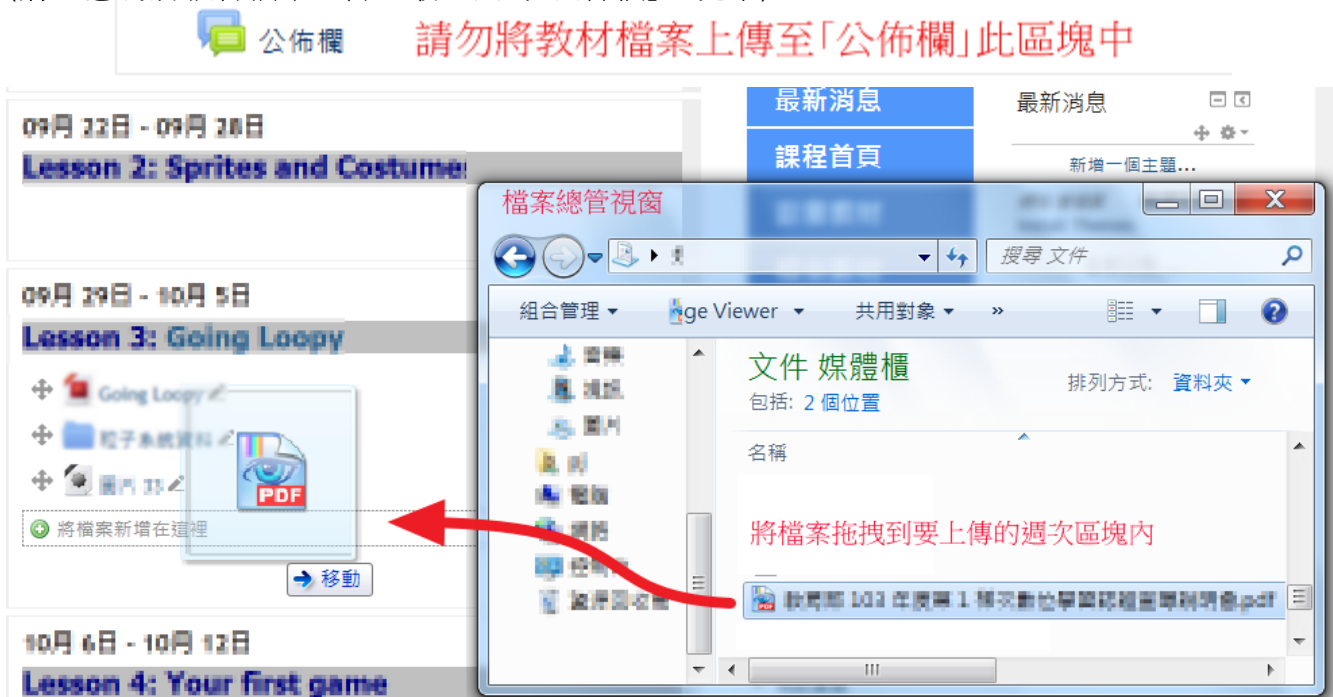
公佈欄　請勿將教材檔案上傳至「公佈欄」此區塊中

09月 22日 - 09月 28日
Lesson 2: Sprites and Costume

09月 29日 - 10月 5日
Lesson 3: Going Loopy

Going Loopy
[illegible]
圖片 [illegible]
將檔案新增在這裡

PDF
移動

10月 6日 - 10月 12日
Lesson 4: Your first game

最新消息
課程首頁
最新消息
新增一個主題...

檔案總管視窗
搜尋 文件
組合管理 ▾　ge Viewer ▾　共用對象 ▾　»
音樂
視訊
圖片
文件 媒體櫃
包括: 2 個位置
排列方式: 資料夾 ▾
名稱
將檔案拖拽到要上傳的週次區塊內
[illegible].pdf